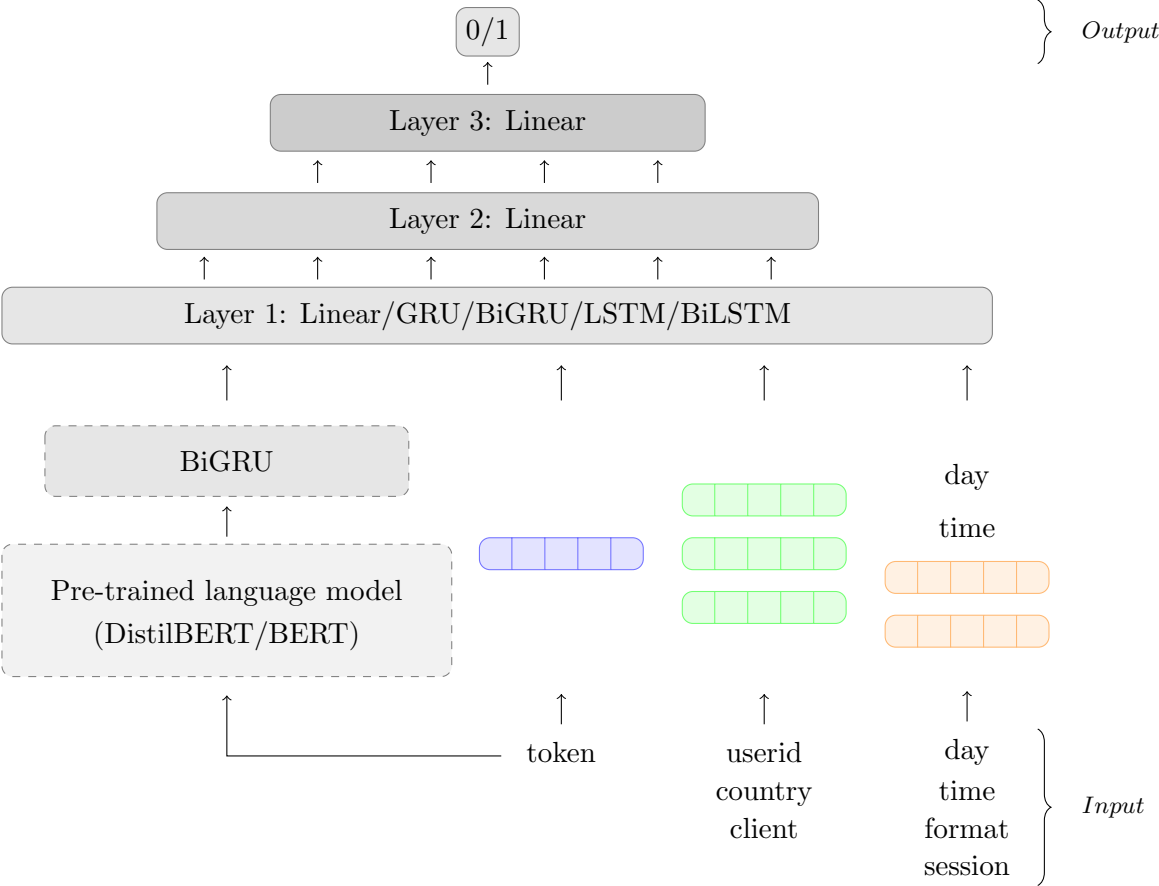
0/1

Output

Layer 3: Linear

Layer 2: Linear

Layer 1: Linear/GRU/BiGRU/LSTM/BiLSTM

BiGRU

Pre-trained language model (DistilBERT/BERT)

day

time

token

userid
country
client

day
time
format
session

Input